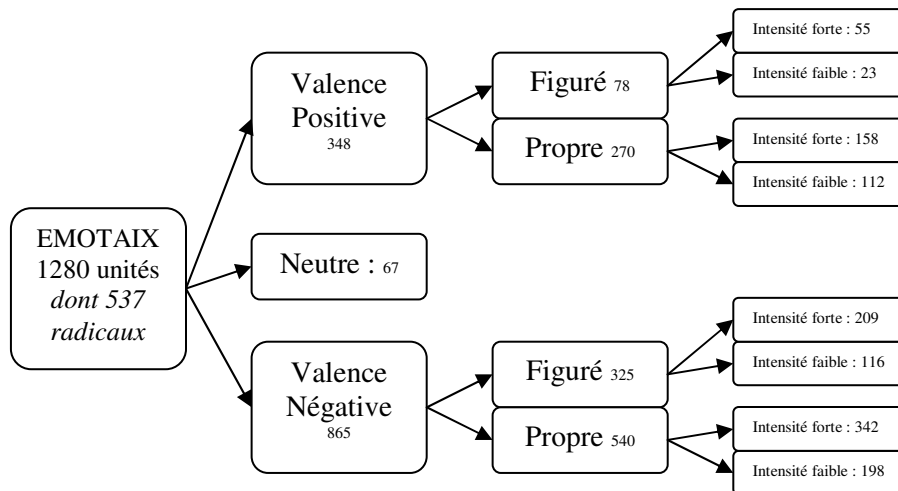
EMOTAIX
1280 unités
*dont 537 radicaux*

Valence Positive
348

Figuré 78

Intensité forte : 55

Intensité faible : 23

Propre 270

Intensité forte : 158

Intensité faible : 112

Neutre : 67

Valence Négative
865

Figuré 325

Intensité forte : 209

Intensité faible : 116

Propre 540

Intensité forte : 342

Intensité faible : 198